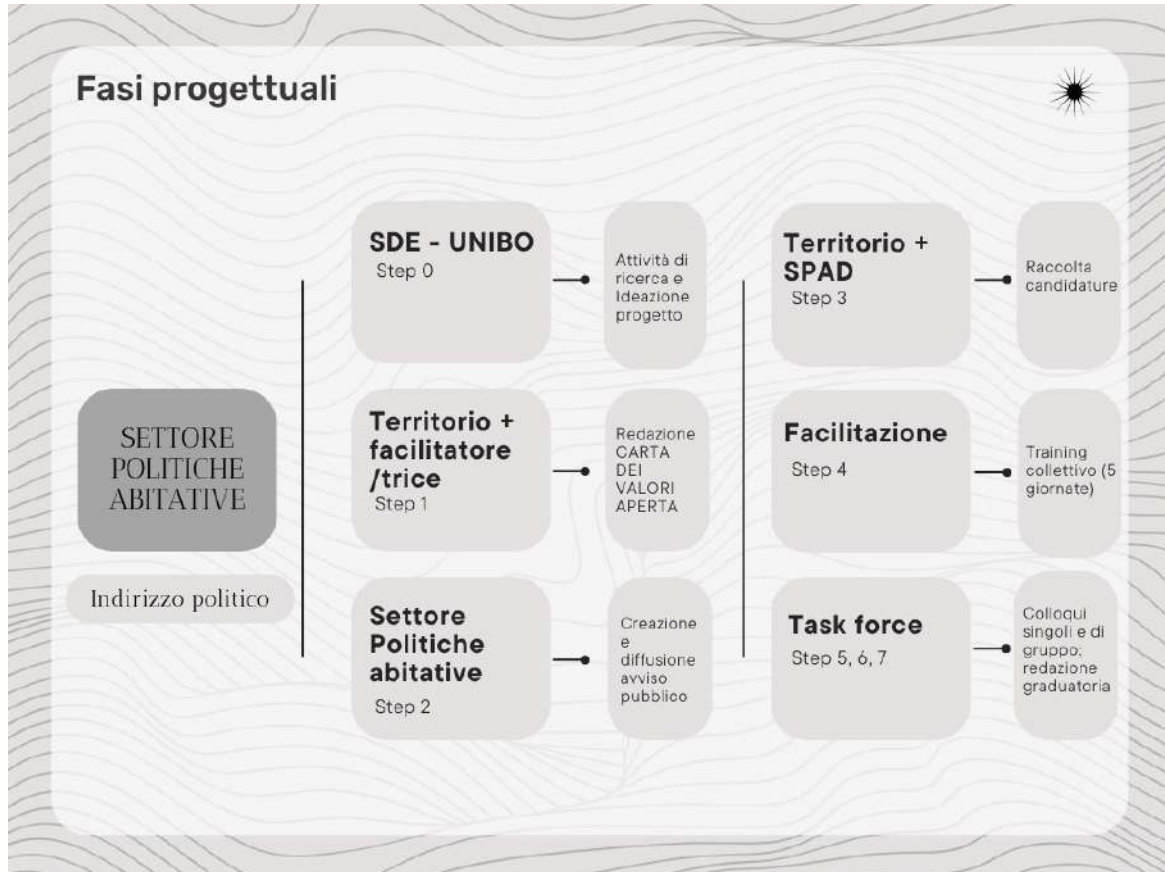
Fasi progettuali

SETTORE POLITICHE ABITATIVE

Indirizzo politico

SDE - UNIBO
Step 0

Attività di ricerca e Ideazione progetto

Territorio + facilitatore /trice
Step 1

Redazione CARTA DEI VALORI APERTA

Settore Politiche abitative
Step 2

Creazione e diffusione avviso pubblico

Territorio + SPAD
Step 3

Raccolta candidature

Facilitazione
Step 4

Training collettivo (5 giornate)

Task force
Step 5, 6, 7

Colloqui singoli e di gruppo; redazione graduatoria